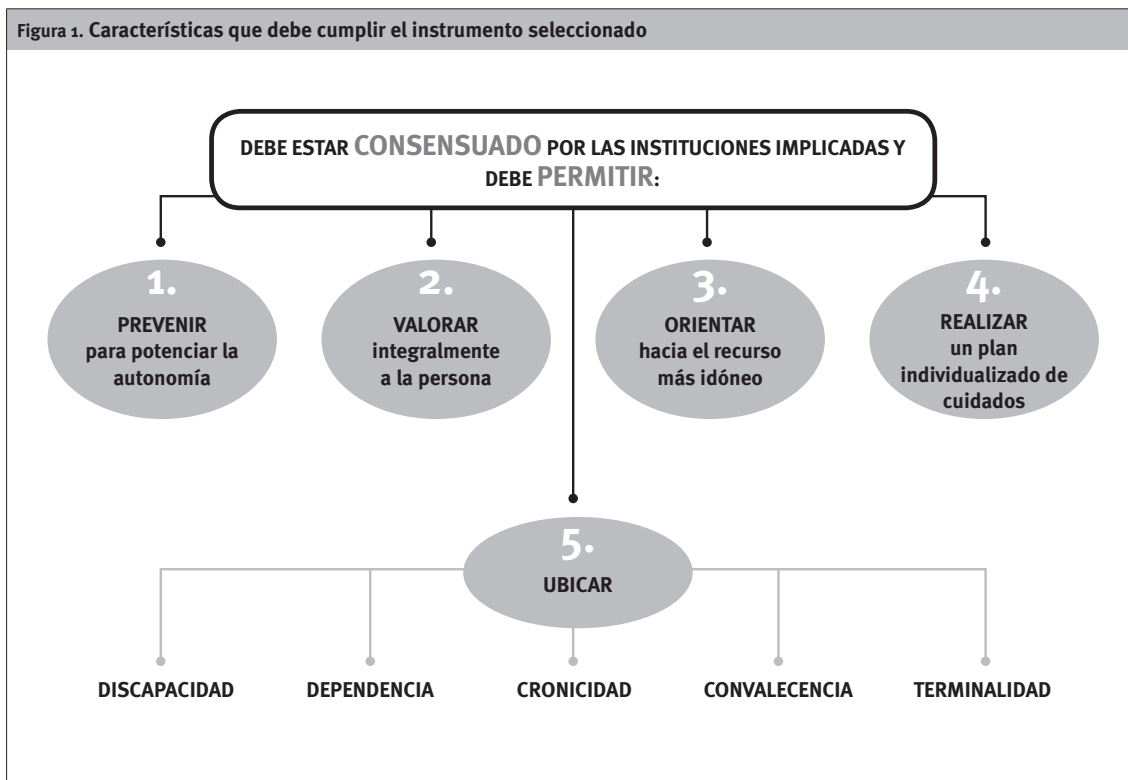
Figura 1. Características que debe cumplir el instrumento seleccionado

DEBE ESTAR CONSENSUADO POR LAS INSTITUCIONES IMPLICADAS Y DEBE PERMITIR:

1.
PREVENIR
para potenciar la autonomía

2.
VALORAR
integralmente a la persona

3.
ORIENTAR
hacia el recurso más idóneo

4.
REALIZAR
un plan individualizado de cuidados

5.
UBICAR

DISCAPACIDAD

DEPENDENCIA

CRONICIDAD

CONVALECENCIA

TERMINALIDAD